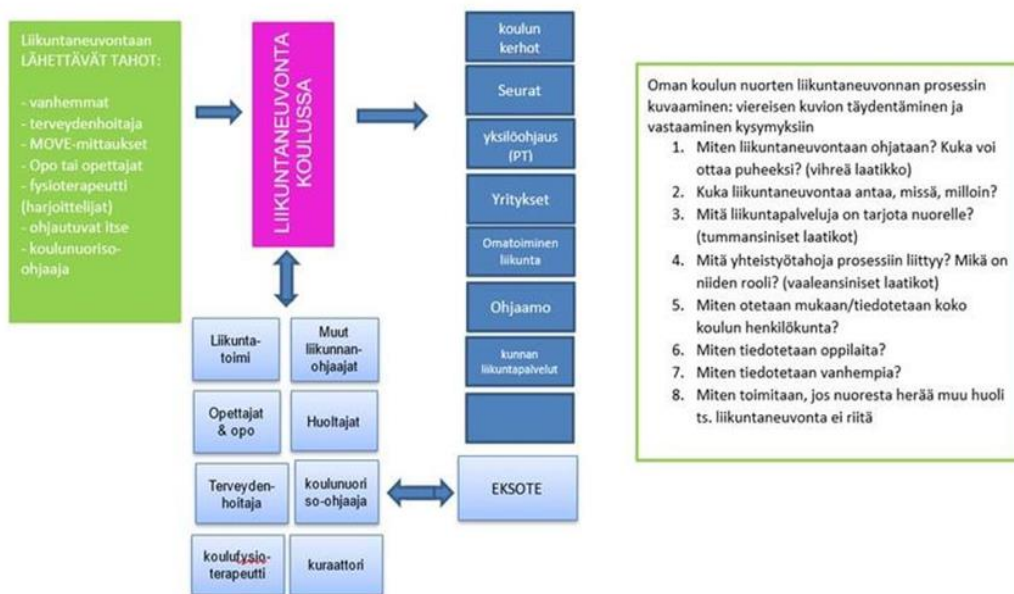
Liikuntaneuvontaan LÄHETTÄVÄT TAHOT:

- vanhemmat
- terveydenhoitaja
- MOVE-mittaukset
- Opo tai opettajat
- fysioterapeutti (harjoittelijat)
- ohjautuvat itse
- koulunuoriso-ohjaaja

LIIKUNTANEUVONTA KOULUSSA

koulun kerhot

Seurat

yksilöohjaus (PT)

Yritykset

Omatoiminen liikunta

Ohjaamo

kunnan liikuntapalvelut

EKSOTE

Liikunta-toimi

Muut liikunnan-ohjaajat

Opettajat & opo

Huoltajat

Terveyden-hoitaja

koulunuoriso-ohjaaja

koulufysio-terapeutti

kuraattori

Oman koulun nuorten liikuntaneuvonnan prosessin kuvaaminen: viereisen kuvion täydentäminen ja vastaaminen kysymyksiin

1. Miten liikuntaneuvontaan ohjataan? Kuka voi ottaa puheeksi? (vihreä laatikko)
2. Kuka liikuntaneuvontaa antaa, missä, milloin?
3. Mitä liikuntapalveluja on tarjota nuorelle? (tummansiniset laatikot)
4. Mitä yhteistyötahoja prosessiin liittyy? Mikä on niiden rooli? (vaaleansiniset laatikot)
5. Miten otetaan mukaan/tiedotetaan koko koulun henkilökunta?
6. Miten tiedotetaan oppilaita?
7. Miten tiedotetaan vanhempia?
8. Miten toimitaan, jos nuoresta herää muu huoli ts. liikuntaneuvonta ei riitä